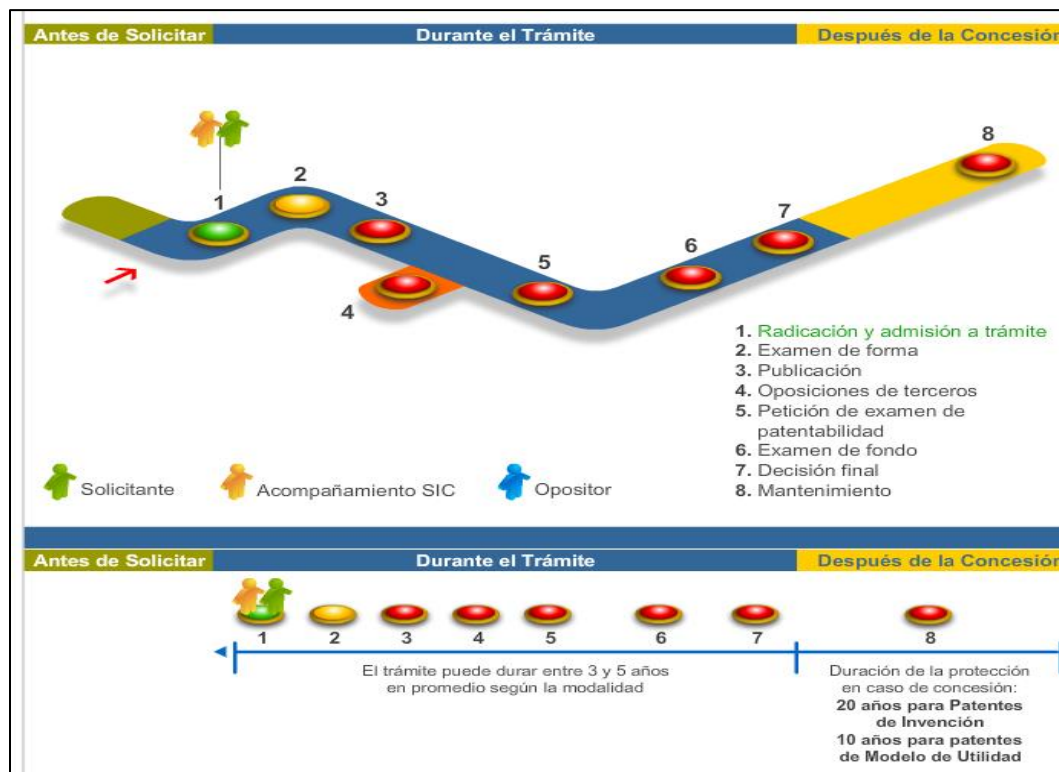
Antes de Solicitar
Durante el Trámite
Después de la Concesión

1
2
3
4
5
6
7
8

1. Radicación y admisión a trámite
2. Examen de forma
3. Publicación
4. Oposiciones de terceros
5. Petición de examen de patentabilidad
6. Examen de fondo
7. Decisión final
8. Mantenimiento

Solicitante
Acompañamiento SIC
Opositor

Antes de Solicitar
Durante el Trámite
Después de la Concesión

1
2
3
4
5
6
7
8

El trámite puede durar entre 3 y 5 años en promedio según la modalidad

Duración de la protección en caso de concesión:
20 años para Patentes de Invención
10 años para patentes de Modelo de Utilidad